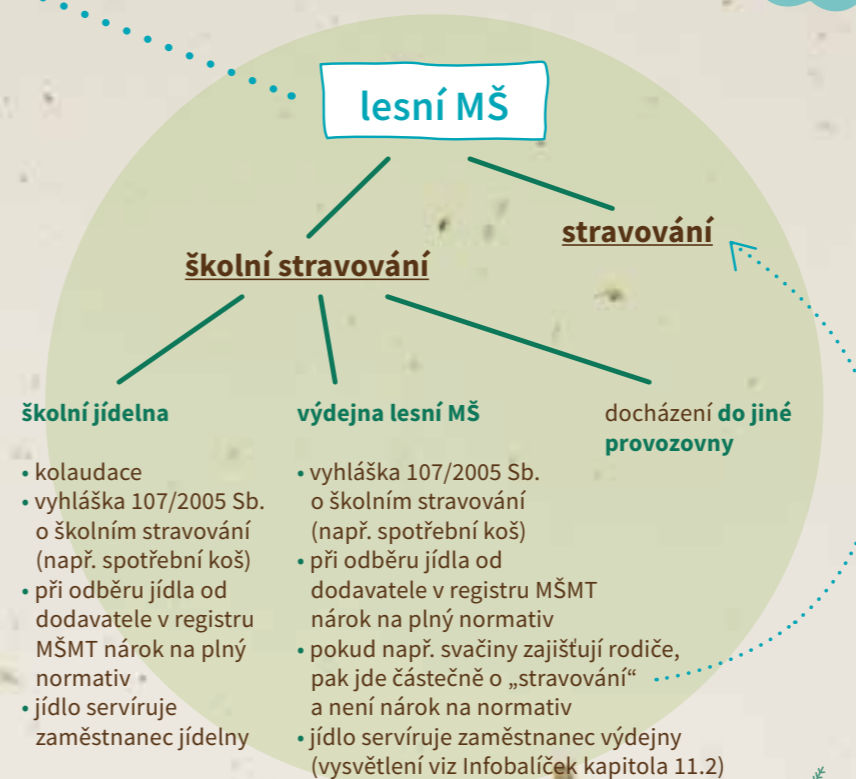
lesní MŠ

stravování

školní stravování

školní jídelna

- kolaudace
- vyhláška 107/2005 Sb. o školním stravování (např. spotřební koš)
- při odběru jídla od dodavatele v registru MŠMT nárok na plný normativ
- jídlo servíruje zaměstnanec jídelny

výdejna lesní MŠ

- vyhláška 107/2005 Sb. o školním stravování (např. spotřební koš)
- při odběru jídla od dodavatele v registru MŠMT nárok na plný normativ
- pokud např. svačiny zajišťují rodiče, pak jde částečně o „stravování“ a není nárok na normativ
- jídlo servíruje zaměstnanec výdejny (vysvětlení viz Infobalíček kapitola 11.2)

docházení do jiné provozovny